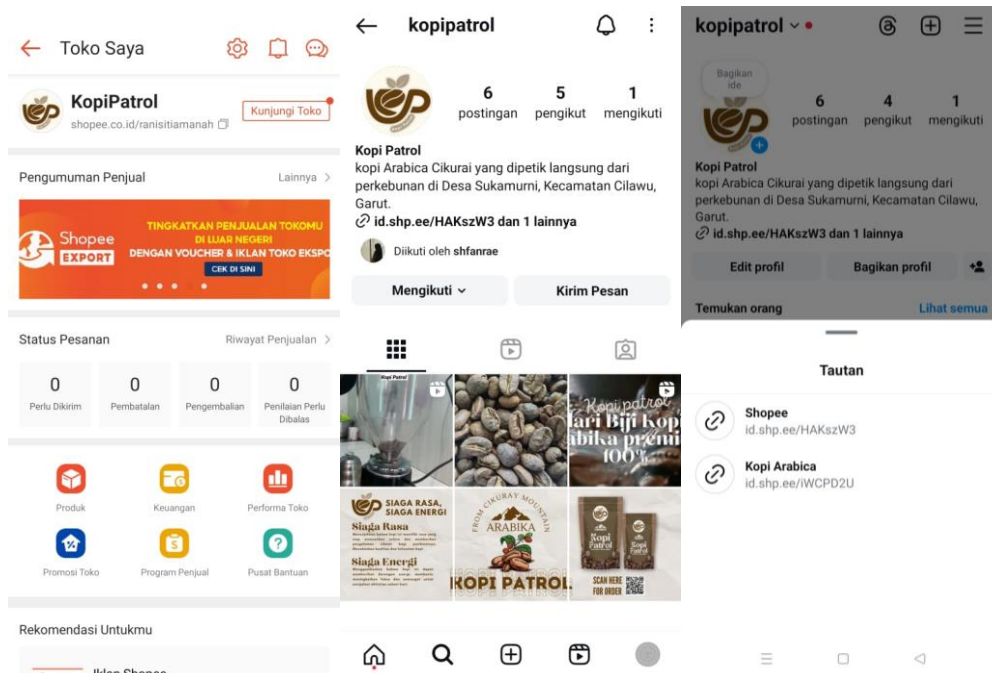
Toko Saya

KopiPatrol
shopee.co.id/ranisitiamanah
Kunjungi Toko

Pengumuman Penjual
Lainnya >

Shopee EXPORT
TINGKATKAN PENJUALAN TOKOMU DI LUAR NEGERI
DENGAN VOUCHER & IKLAN TOKO EKSPO
CEK DI SINI

Status Pesanan
Riwayat Penjualan >

| 0 | 0 | 0 | 0 |
|---|---|---|---|
| Perlu Dikirim | Pembatalan | Pengembalian | Penilaian Perlu Dibalas |

Produk
Keuangan
Performa Toko
Promosi Toko
Program Penjual
Pusat Bantuan

Rekomendasi Untukmu

Iklan Shopee

kopipatrol

6 postingan
5 pengikut
1 mengikuti

Kopi Patrol
kopi Arabica Cikurai yang dipetik langsung dari perkebunan di Desa Sukamurni, Kecamatan Cilawu, Garut.
id.shp.ee/HAKszW3 dan 1 lainnya

Diikuti oleh shfanrae

Mengikuti
Kirim Pesan

Kopi Patrol
Kopi patrol
dari Biji Kopi
abika premi
100%
SIAGA RASA, SIAGA ENERGI
Siaga Rasa
Siaga Energi
FROM CIKURAY MOUNTAIN
ARABIKA
KOPI PATROL
Kopi Patrol
SCAN HERE FOR ORDER

kopipatrol

Bagikan ide

6 postingan
4 pengikut
1 mengikuti

Kopi Patrol
kopi Arabica Cikurai yang dipetik langsung dari perkebunan di Desa Sukamurni, Kecamatan Cilawu, Garut.
id.shp.ee/HAKszW3 dan 1 lainnya

Edit profil
Bagikan profil

Temukan orang
Lihat semua

Tautan

Shopee
id.shp.ee/HAKszW3

Kopi Arabica
id.shp.ee/iWCPD2U